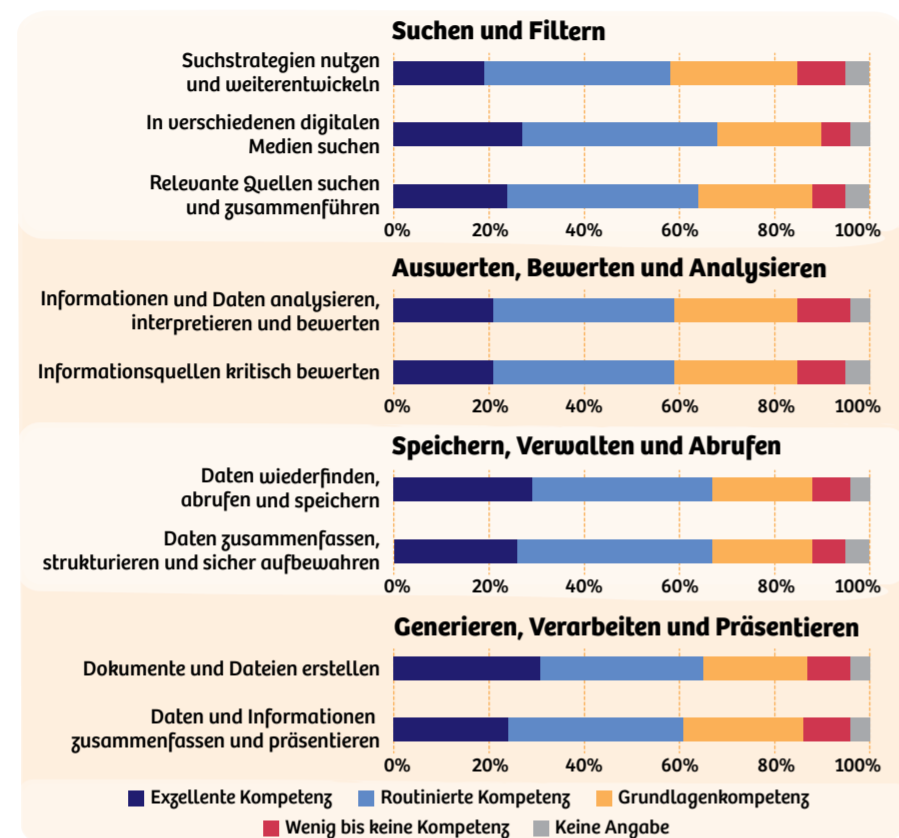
Suchen und Filtern

Suchstrategien nutzen und weiterentwickeln

In verschiedenen digitalen Medien suchen

Relevante Quellen suchen und zusammenführen

0% 20% 40% 60% 80% 100%

Auswerten, Bewerten und Analysieren

Informationen und Daten analysieren, interpretieren und bewerten

Informationsquellen kritisch bewerten

0% 20% 40% 60% 80% 100%

Speichern, Verwalten und Abrufen

Daten wiederfinden, abrufen und speichern

Daten zusammenfassen, strukturieren und sicher aufbewahren

0% 20% 40% 60% 80% 100%

Generieren, Verarbeiten und Präsentieren

Dokumente und Dateien erstellen

Daten und Informationen zusammenfassen und präsentieren

0% 20% 40% 60% 80% 100%

Exzellente Kompetenz Routinierte Kompetenz Grundlagenkompetenz Wenig bis keine Kompetenz Keine Angabe